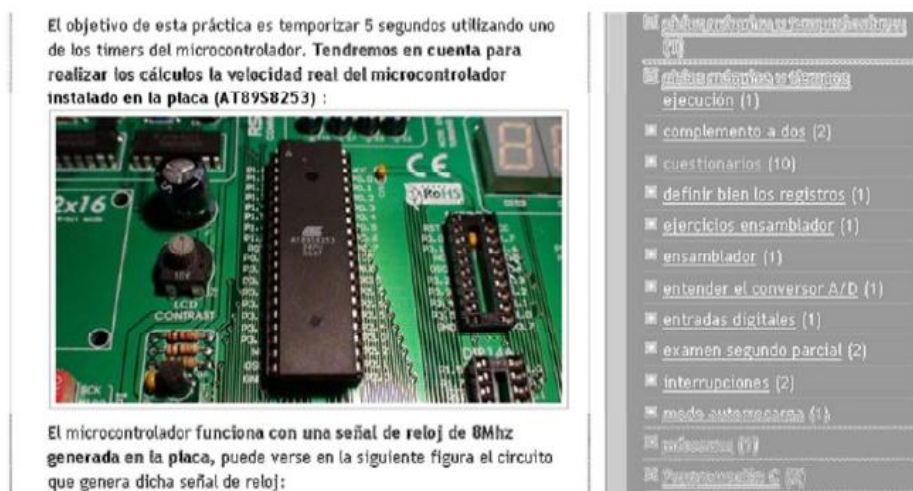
El objetivo de esta práctica es temporizar 5 segundos utilizando uno de los timers del microcontrolador. Tendremos en cuenta para realizar los cálculos la velocidad real del microcontrolador instalado en la placa (AT89S8253) :

2x16
LCD CONTRAST
CE
RoHS

El microcontrolador funciona con una señal de reloj de 8Mhz generada en la placa, puede verse en la siguiente figura el circuito que genera dicha señal de reloj:

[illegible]
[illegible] ejecución (1)
complemento a dos (2)
cuestionarios (10)
definir bien los registros (1)
ejercicios ensamblador (1)
ensamblador (1)
entender el conversor A/D (1)
entradas digitales (1)
examen segundo parcial (2)
interrupciones (2)
modo autorrecarga (1)
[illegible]
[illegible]